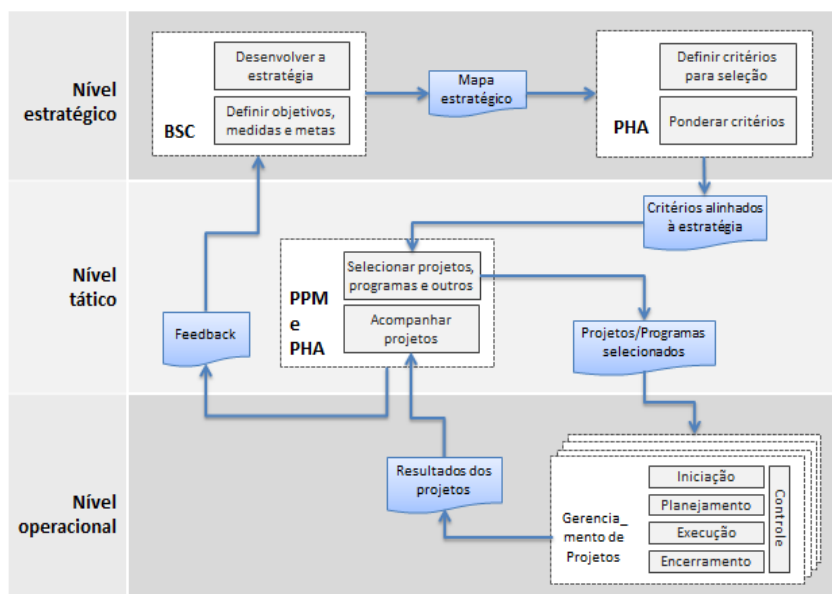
Nível estratégico

BSC

Desenvolver a estratégia

Definir objetivos, medidas e metas

Mapa estratégico

PHA

Definir critérios para seleção

Ponderar critérios

Critérios alinhados à estratégia

Nível tático

PPM e PHA

Selecionar projetos, programas e outros

Acompanhar projetos

Feedback

Projetos/Programas selecionados

Nível operacional

Resultados dos projetos

Gerencia_ mento de Projetos

Iniciação

Planejamento

Execução

Encerramento

Controle